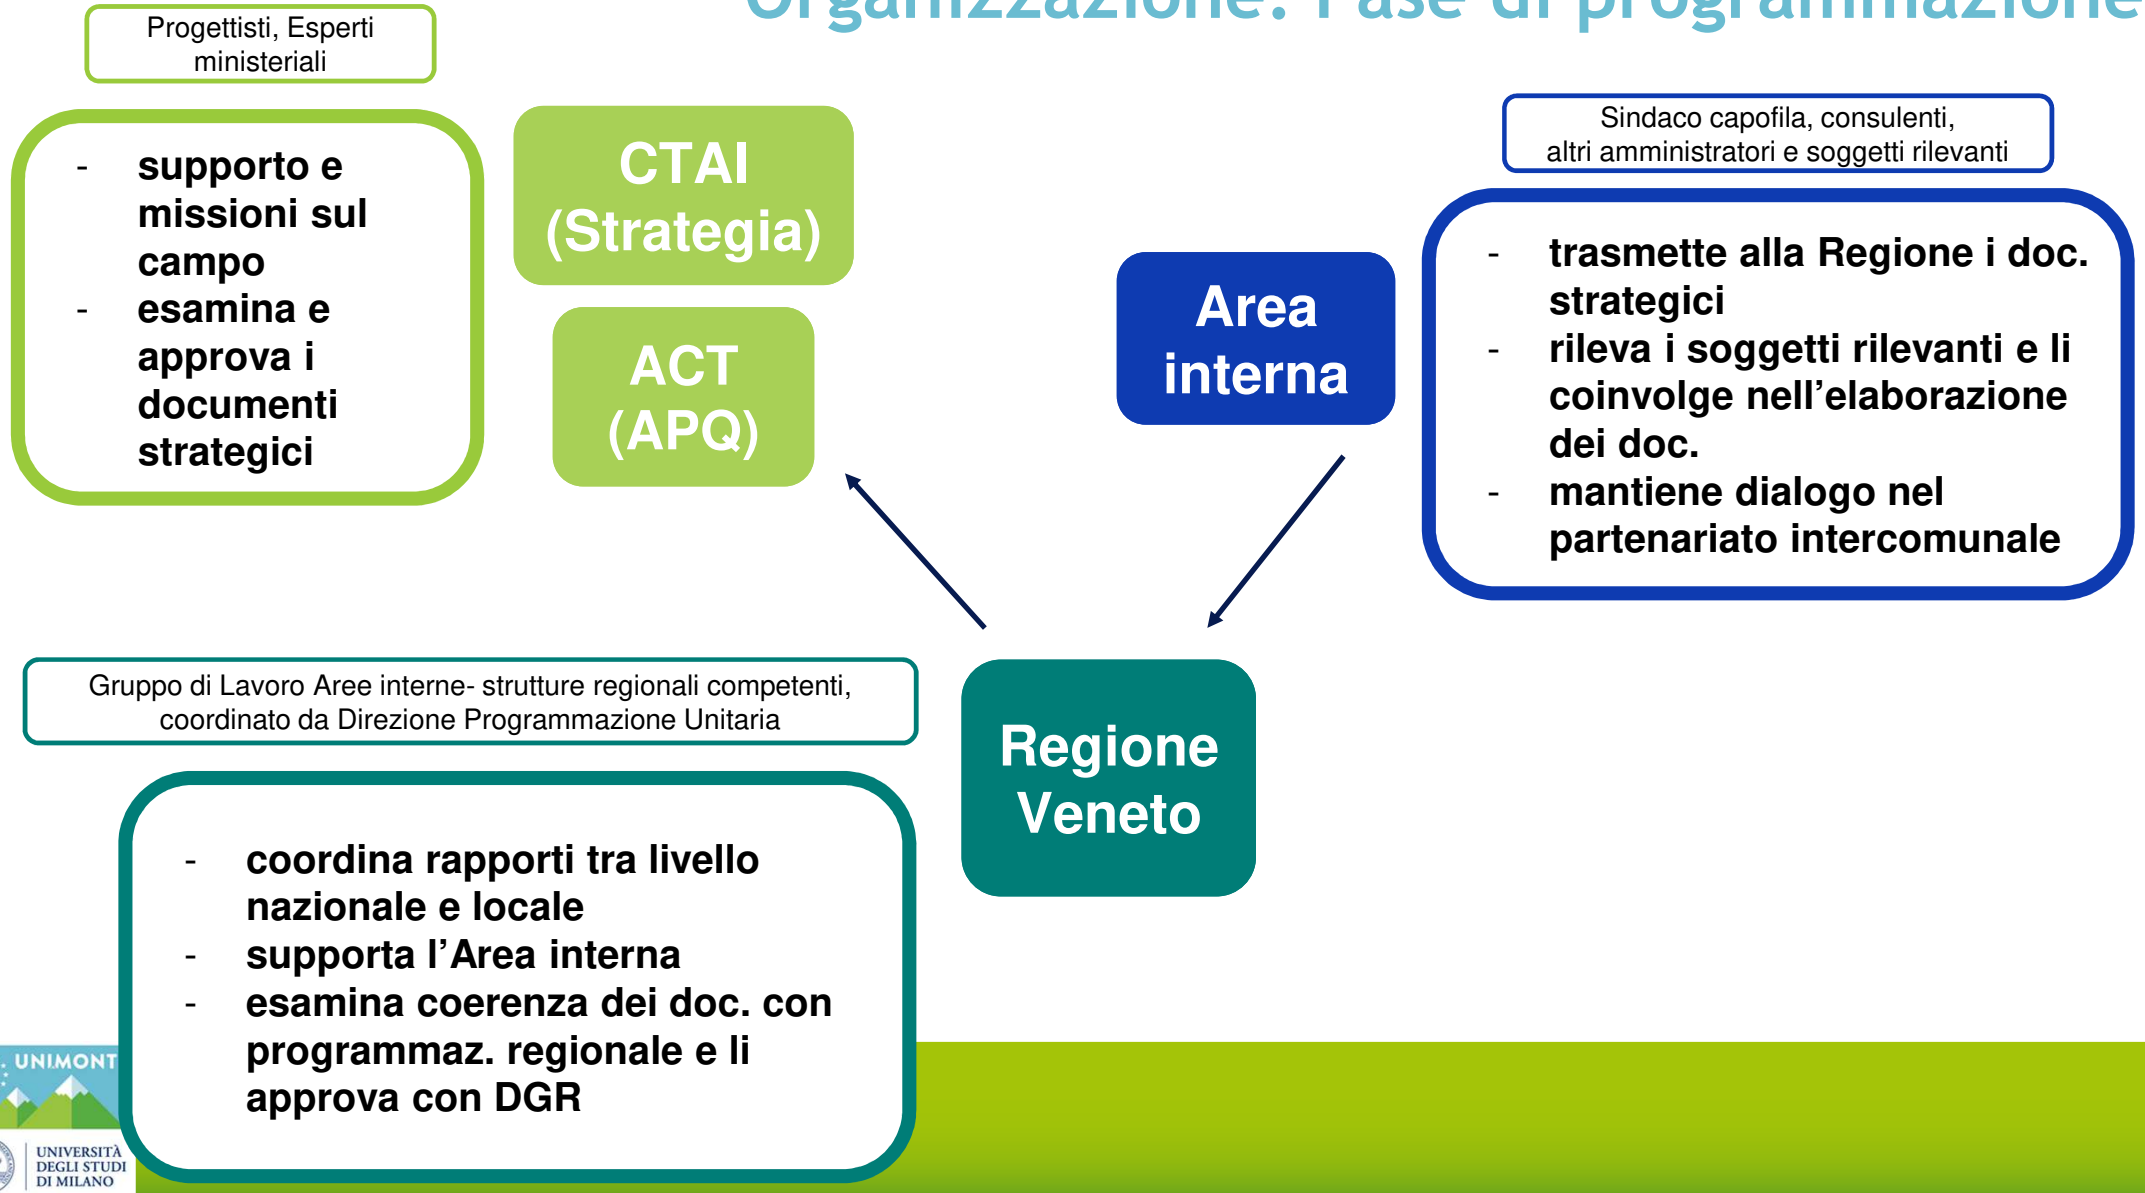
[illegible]

Progettisti, Esperti ministeriali

- supporto e missioni sul campo
- esamina e approva i documenti strategici

CTAI (Strategia)

ACT (APQ)

Area interna

Sindaco capofila, consulenti, altri amministratori e soggetti rilevanti

- trasmette alla Regione i doc. strategici
- rileva i soggetti rilevanti e li coinvolge nell'elaborazione dei doc.
- mantiene dialogo nel partenariato intercomunale

Gruppo di Lavoro Aree interne- strutture regionali competenti, coordinato da Direzione Programmazione Unitaria

Regione Veneto

- coordina rapporti tra livello nazionale e locale
- supporta l'Area interna
- esamina coerenza dei doc. con programmaz. regionale e li approva con DGR

UNIMONT

UNIVERSITÀ DEGLI STUDI DI MILANO